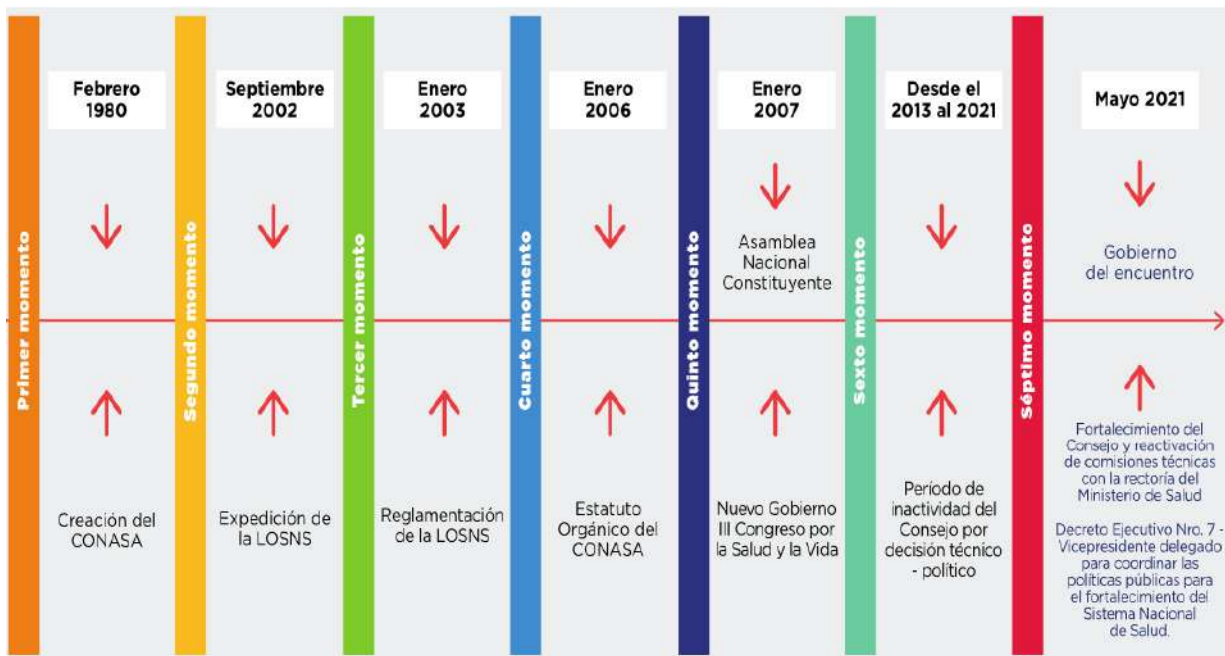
Primer momento

Febrero 1980

Creación del CONASA

Segundo momento

Septiembre 2002

Expedición de la LOSNS

Tercer momento

Enero 2003

Reglamentación de la LOSNS

Cuarto momento

Enero 2006

Estatuto Orgánico del CONASA

Quinto momento

Enero 2007

Asamblea Nacional Constituyente

Nuevo Gobierno III Congreso por la Salud y la Vida

Sexto momento

Desde el 2013 al 2021

Período de inactividad del Consejo por decisión técnico - político

Séptimo momento

Mayo 2021

Gobierno del encuentro

Fortalecimiento del Consejo y reactivación de comisiones técnicas con la rectoría del Ministerio de Salud

Decreto Ejecutivo Nro. 7 - Vicepresidente delegado para coordinar las políticas públicas para el fortalecimiento del Sistema Nacional de Salud.